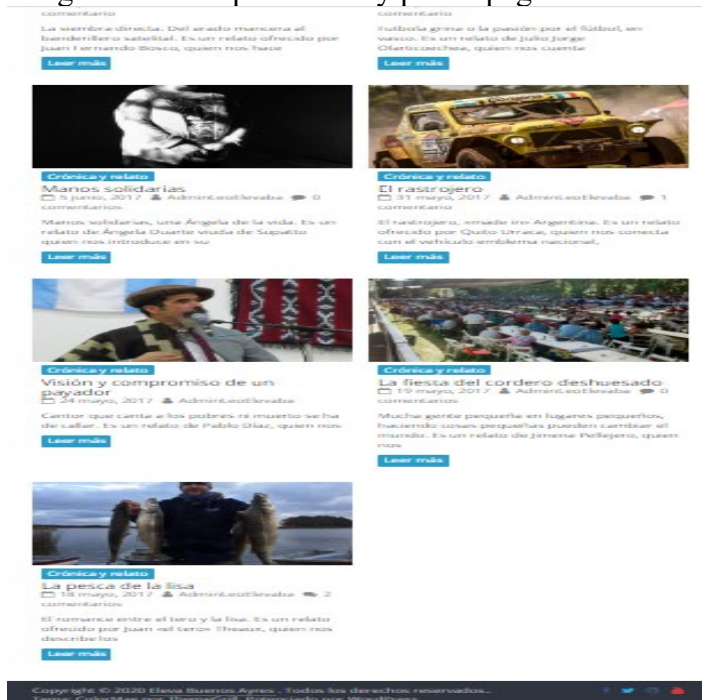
comentario

La siembra directa. Del arado mancera al bandeirero satelital. Es un relato ofrecido por Juan Fernando Bosco, quien nos hace

Leer más

comentario

Futbola grina o la pasión por el fútbol, en vasco. Es un relato de Julio Jorge Olaricoechea, quien nos cuenta

Leer más

Crónica y relato

Manos solidarias

5 junio, 2017 AdminLeoEleva 0 comentarios

Manos solidarias, una Ángela de la vida. Es un relato de Ángela Duarte viuda de Supatto quien nos introduce en su

Leer más

Crónica y relato

El rastrojero

31 mayo, 2017 AdminLeoEleva 1 comentario

El rastrojero, ensamblado en Argentina. Es un relato ofrecido por Quito Utraca, quien nos conecta con el vehículo emblema nacional,

Leer más

Crónica y relato

Visión y compromiso de un payador

24 mayo, 2017 AdminLeoEleva

Cantor que canta a los pobres ni muerto se ha de callar. Es un relato de Pablo Díaz, quien nos

Leer más

Crónica y relato

La fiesta del cordero deshuesado

19 mayo, 2017 AdminLeoEleva 0 comentarios

Mucha gente pequeña en lugares pequeños, haciendo cosas pequeñas pueden cambiar el mundo. Es un relato de Jimena Pellejero, quien nos

Leer más

Crónica y relato

La pesca de la lisa

18 mayo, 2017 AdminLeoEleva 2 comentarios

El romance entre el tero y la lisa. Es un relato ofrecido por Juan «el tero» Thwaux, quien nos describe los

Leer más

Copyright © 2020 Eleva Buenos Ayres . Todos los derechos reservados.
Tema: ColorMag por ThemeGrill. Funciona con WordPress.